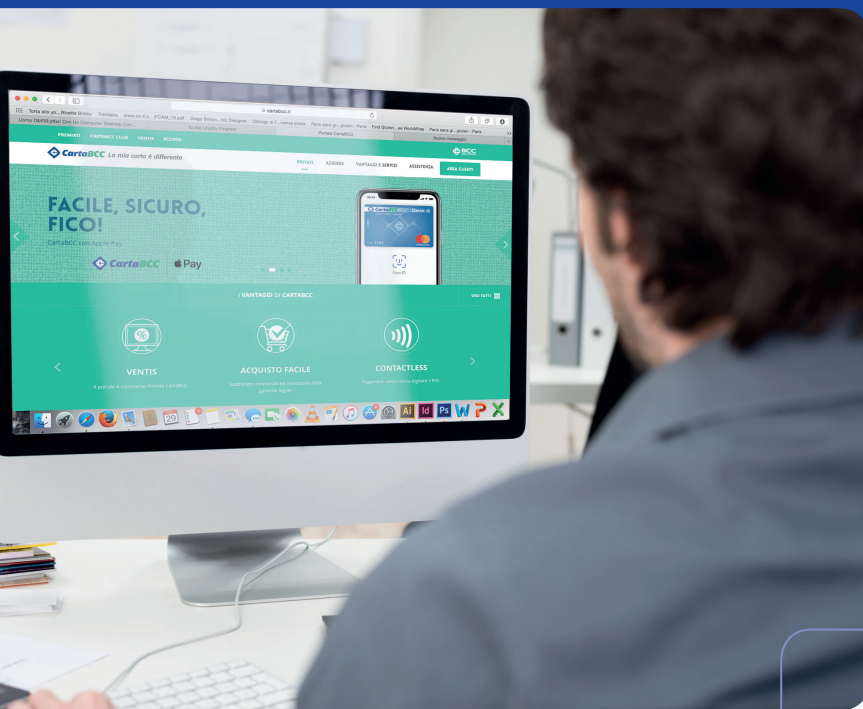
cartabcc.it

PREMIUM CARTABCC CLUB VENTIS SCONTI

CartaBCC La mia carta è differente

PRIVATI AZIENDE VANTAGGI E SERVIZI ASSISTENZA AREA CLIENTI

BCC

FACILE, SICURO, FICO!

CartaBCC con Apple Pay

CartaBCC Pay

I VANTAGGI DI CARTABCC

VEDI TUTTI

VENTIS

ACQUISTO FACILE

CONTACTLESS

Ai Id Ps W P X